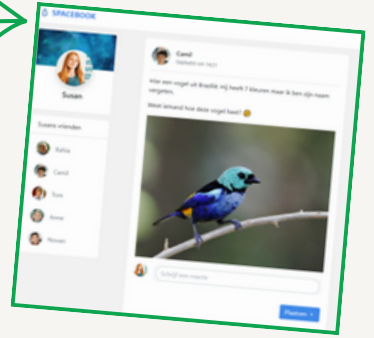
SPACEBOOK

Susan

Susans vrienden

Rafsa

Camil

Sem

Anne

Noraen

Camil
Geplaatst om 14:21

Hier een vogel uit Brazilië. Hij heeft 7 kleuren maar ik ben zijn naam vergeten.

Weet iemand hoe deze vogel heet?

Schrijf een reactie

Plaatsen